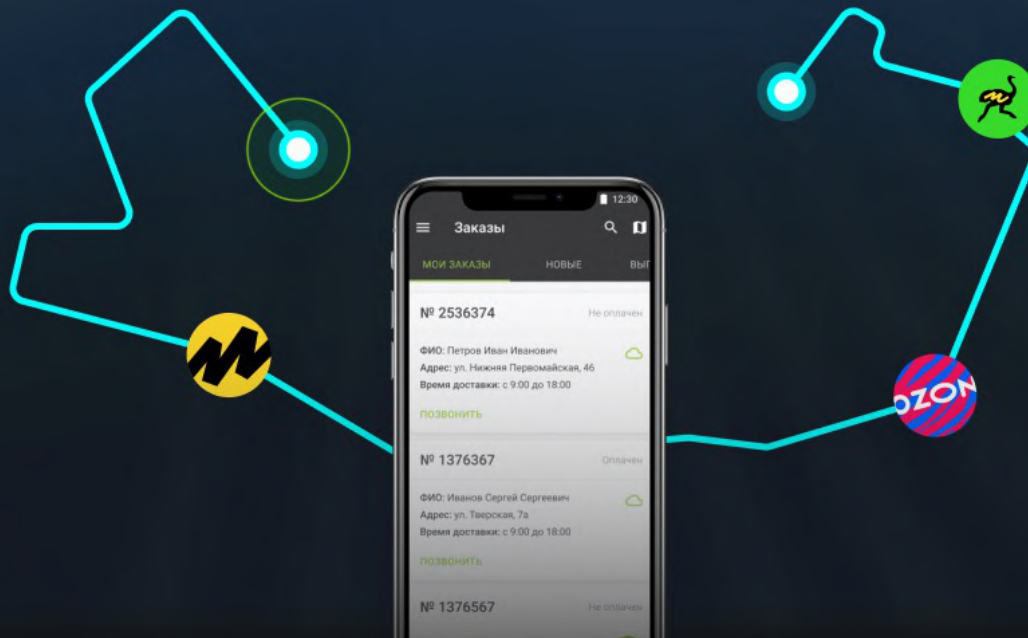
12:30

Заказы

МОИ ЗАКАЗЫ НОВЫЕ ВЫ

№ 2536374 Не оплачен

ФИО: Петров Иван Иванович
Адрес: ул. Нижняя Первомайская, 46
Время доставки: с 9:00 до 18:00

ПОЗВОНИТЬ

№ 1376367 Оплачен

ФИО: Иванов Сергей Сергеевич
Адрес: ул. Тверская, 7а
Время доставки: с 9:00 до 18:00

ПОЗВОНИТЬ

№ 1376567 Не оплачен

OZON